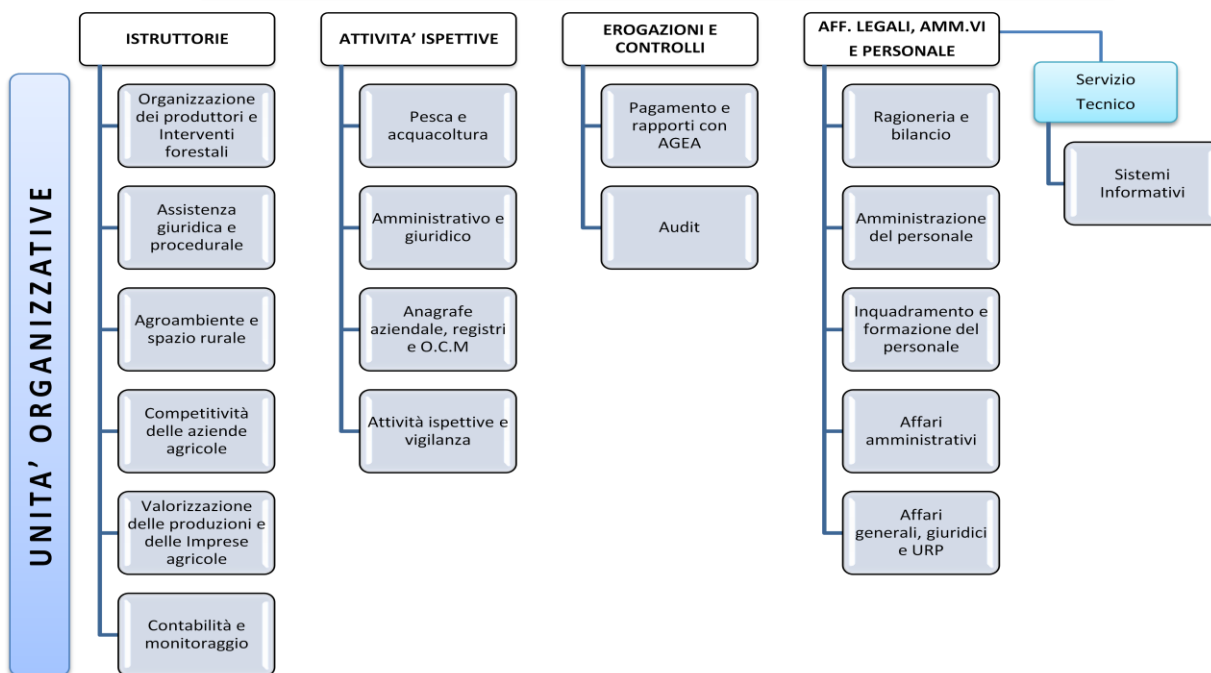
UNITA' ORGANIZZATIVE

ISTRUTTORIE

Organizzazione dei produttori e Interventi forestali

Assistenza giuridica e procedurale

Agroambiente e spazio rurale

Competitività delle aziende agricole

Valorizzazione delle produzioni e delle Imprese agricole

Contabilità e monitoraggio

ATTIVITA' ISPETTIVE

Pesca e acquacoltura

Amministrativo e giuridico

Anagrafe aziendale, registri e O.C.M

Attività ispettive e vigilanza

EROGAZIONI E CONTROLLI

Pagamento e rapporti con AGEA

Audit

AFF. LEGALI, AMM.VI E PERSONALE

Ragioneria e bilancio

Amministrazione del personale

Inquadramento e formazione del personale

Affari amministrativi

Affari generali, giuridici e URP

Servizio Tecnico

Sistemi Informativi